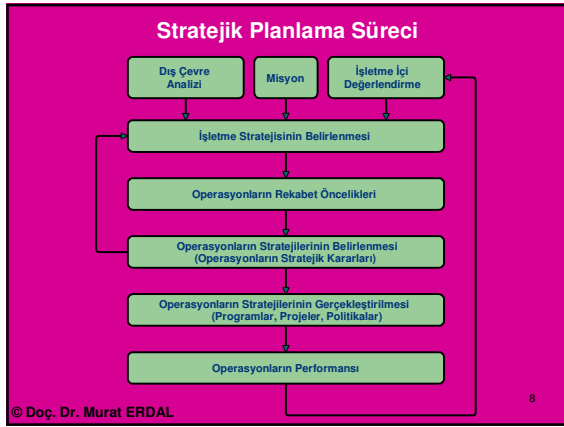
Stratejik Planlama Süreci

Dış Çevre Analizi

Misyon

İşletme İçi Değerlendirme

İşletme Stratejisinin Belirlenmesi

Operasyonların Rekabet Öncelikleri

Operasyonların Stratejilerinin Belirlenmesi (Operasyonların Stratejik Kararları)

Operasyonların Stratejilerinin Gerçekleştirilmesi (Programlar, Projeler, Politikalar)

Operasyonların Performansı

8

© Doç. Dr. Murat ERDAL